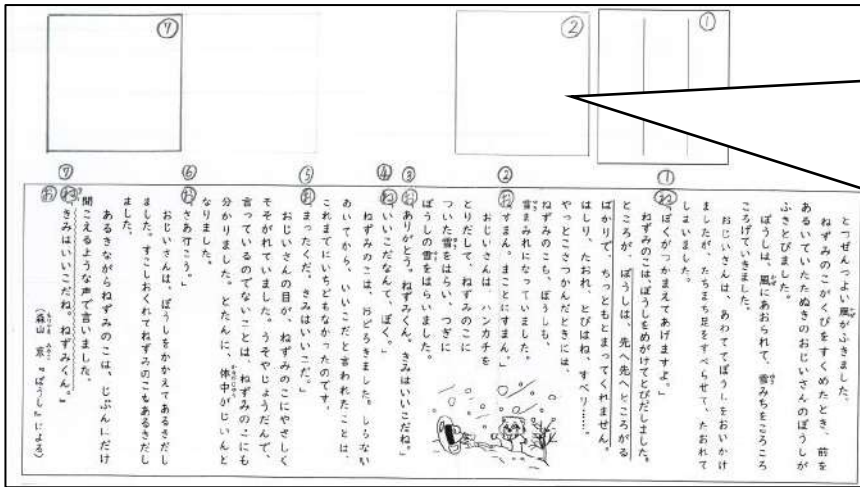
⑦ ② ①

とつぜんつよい風がふきました。ねずみのこがくびをすくめたとき、前をあるいていたたぬきのおじいさんのぼうしがふきとびました。

ぼうしは、風にあおられて、雪みちをころころころげていきました。

おじいさんは、あわててぼうしをおいかけましたが、たちまち足をすべらせて、たおれてしまいました。

① 「ぼくがつかまえてあげますよ。」

ねずみのこは、ぼうしをめがけてとびだしました。ところが、ぼうしは、先へ先へところがるばかりで、ちっともとまってくれません。はしり、たおれ、とびはね、すべり……。

やっとこさつかんだときには、ねずみのこも、ぼうしも、雪まみれになっていました。

② 「すまん。まことにすまん。」

おじいさんは、ハンカチをとりだして、ねずみのこについた雪をはらい、つぎにぼうしの雪をはらいました。

③ 「ありがとう。ねずみくん。きみはいいこだね。」

④ ねずみのこは、おどろきました。しらないあいてから、いいこだと言われたことは、これまでにいちどもなかったのです。

「いいこだなんて、ぼく。」

⑤ 「まったくだ。きみはいいこだ。」

おじいさんの目が、ねずみのこにやさしくそそがれていました。うそやじょうだんで言っているのでないことは、ねずみのこにも分かりました。とたんに、体中がじいんとなりました。

⑥ 「さあ行こう。」

おじいさんは、ぼうしをかかえてあるきだしました。すこしおくれてねずみのこもあるきだしました。

⑦ あるきながらねずみのこは、じぶんにだけ聞こえるような声で言いました。

「きみはいいこだね。ねずみくん。」

（森山　京『ぼうし』による）